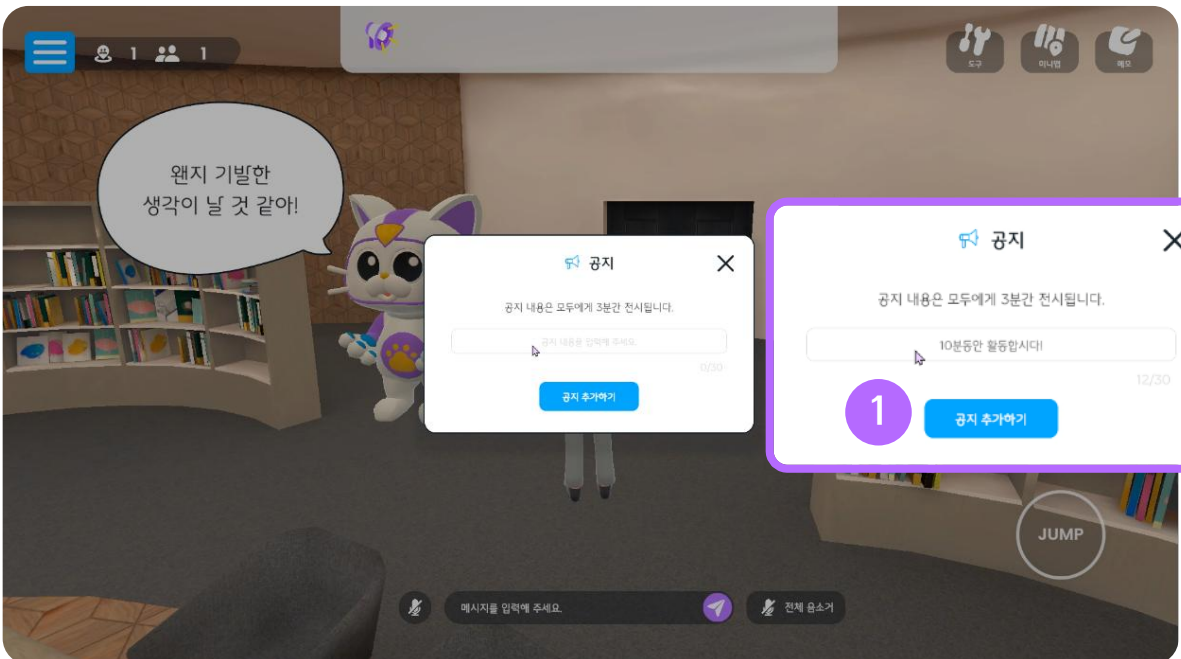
1 1

도구 미니맵 메모

왠지 기발한
생각이 날 것 같아!

공지

공지 내용은 모두에게 3분간 전시됩니다.

공지 내용을 입력해 주세요.

0/30

공지 추가하기

공지

공지 내용은 모두에게 3분간 전시됩니다.

10분동안 활동합시다!

12/30

1

공지 추가하기

JUMP

메시지를 입력해 주세요.

전체 음소거